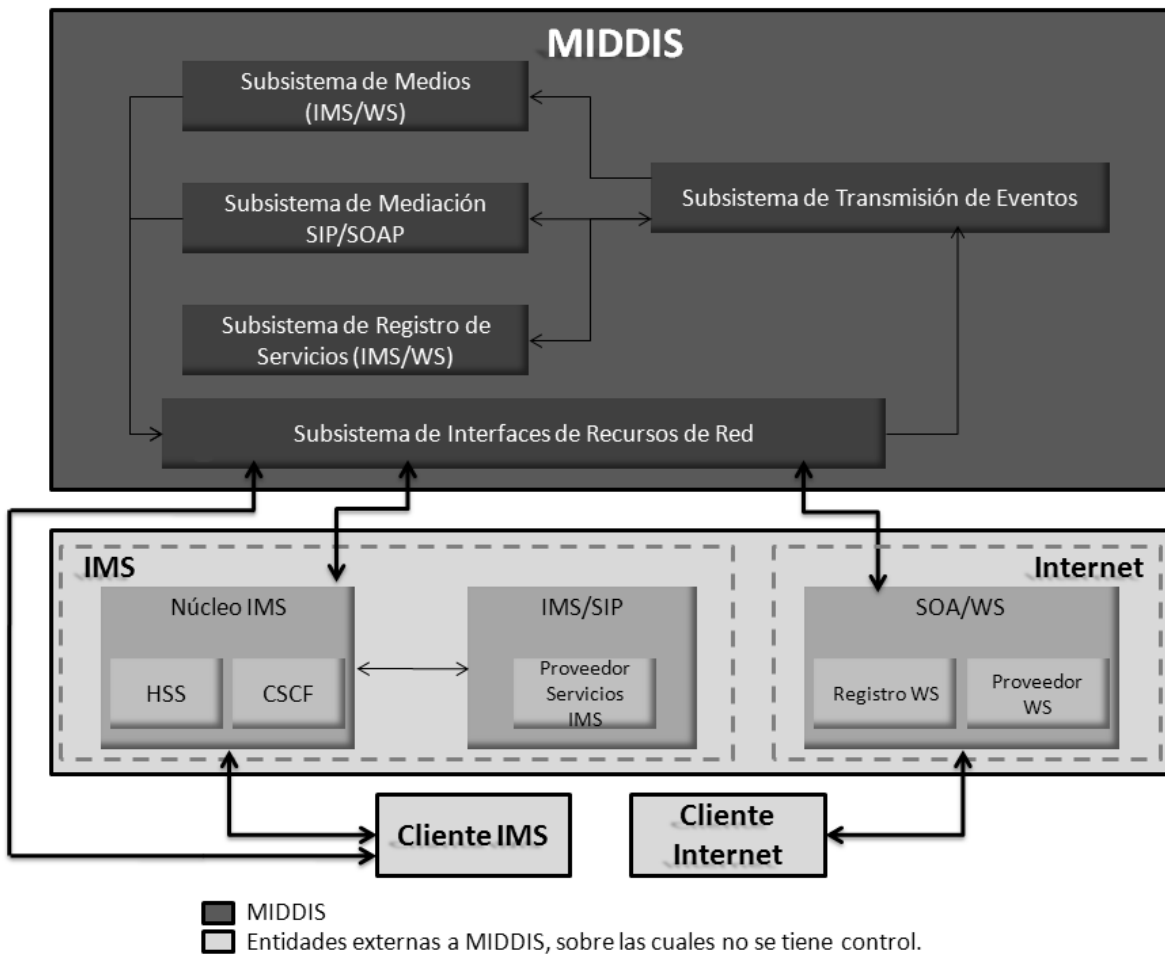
MIDDIS

Subsistema de Medios (IMS/WS)

Subsistema de Mediación SIP/SOAP

Subsistema de Transmisión de Eventos

Subsistema de Registro de Servicios (IMS/WS)

Subsistema de Interfaces de Recursos de Red

IMS

Núcleo IMS

HSS

CSCF

IMS/SIP

Proveedor Servicios IMS

Internet

SOA/WS

Registro WS

Proveedor WS

Cliente IMS

Cliente Internet

MIDDIS

Entidades externas a MIDDIS, sobre las cuales no se tiene control.